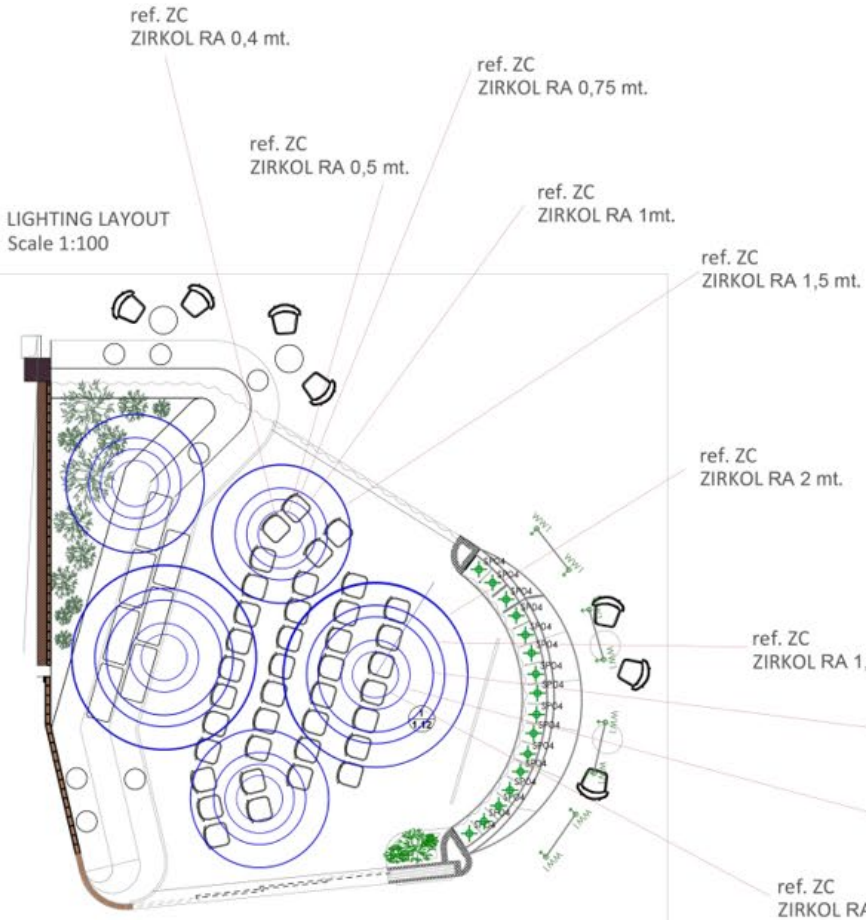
ref. ZC
ZIRKOL RA 0,4 mt.

ref. ZC
ZIRKOL RA 0,75 mt.

ref. ZC
ZIRKOL RA 0,5 mt.

ref. ZC
ZIRKOL RA 1mt.

LIGHTING LAYOUT
Scale 1:100

ref. ZC
ZIRKOL RA 1,5 mt.

ref. ZC
ZIRKOL RA 2 mt.

WW1
WW1
SP04
SP04
SP04
SP04
SP04
SP04
SP04
SP04
SP04
SP04
SP04
SP04
SP04
SP04
SP04
SP04
WW1
WW1
WW1
WW1

ref. ZC
ZIRKOL RA 1,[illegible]

1
1.12

ref. ZC
ZIRKOL RA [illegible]